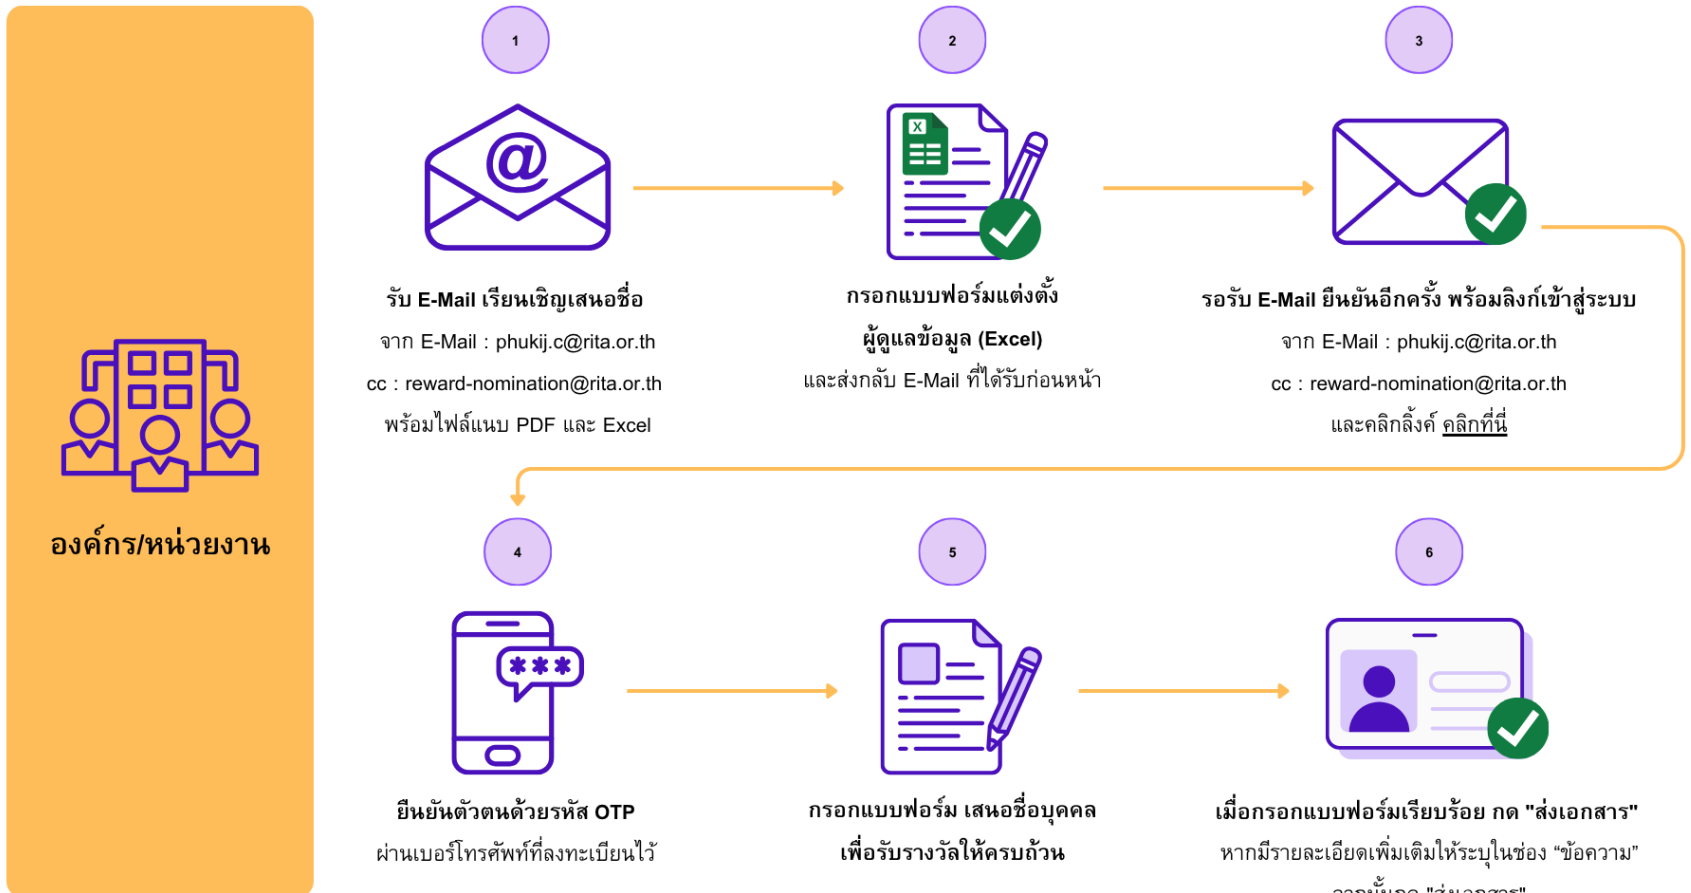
องค์กร/หน่วยงาน

1

รับ E-Mail เรียนเชิญเสนอชื่อ

จาก E-Mail : phukij.c@rita.or.th

cc : reward-nomination@rita.or.th

พร้อมไฟล์แนบ PDF และ Excel

2

X

กรอกแบบฟอร์มแต่งตั้ง

ผู้ดูแลข้อมูล (Excel)

และส่งกลับ E-Mail ที่ได้รับก่อนหน้า

3

รอรับ E-Mail ยืนยันอีกครั้ง พร้อมลิงก์เข้าสู่ระบบ

จาก E-Mail : phukij.c@rita.or.th

cc : reward-nomination@rita.or.th

และคลิกลิ้งค์ คลิกที่นี่

4

ยืนยันตัวตนด้วยรหัส OTP

ผ่านเบอร์โทรศัพท์ที่ลงทะเบียนไว้

5

กรอกแบบฟอร์ม เสนอชื่อบุคคล

เพื่อรับรางวัลให้ครบถ้วน

6

เมื่อกรอกแบบฟอร์มเรียบร้อย กด "ส่งเอกสาร"

หากมีรายละเอียดเพิ่มเติมให้ระบุในช่อง "ข้อความ"

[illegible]